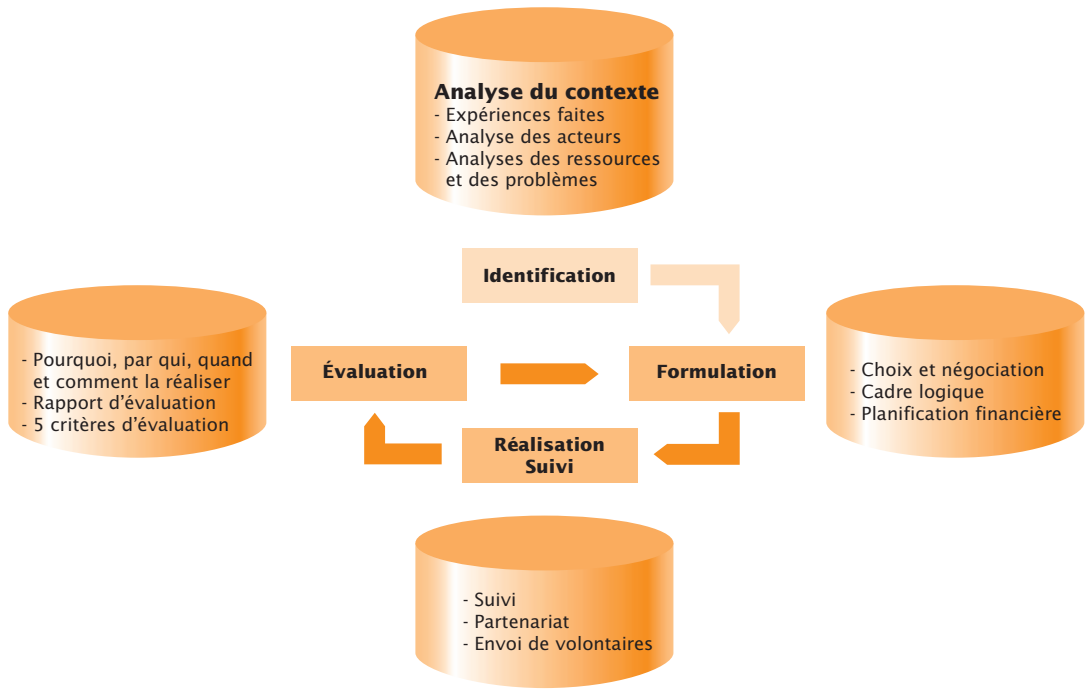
Analyse du contexte
- Expériences faites
- Analyse des acteurs
- Analyses des ressources et des problèmes

Identification

- Pourquoi, par qui, quand et comment la réaliser
- Rapport d'évaluation
- 5 critères d'évaluation

Évaluation

Formulation

- Choix et négociation
- Cadre logique
- Planification financière

Réalisation
Suivi

- Suivi
- Partenariat
- Envoi de volontaires